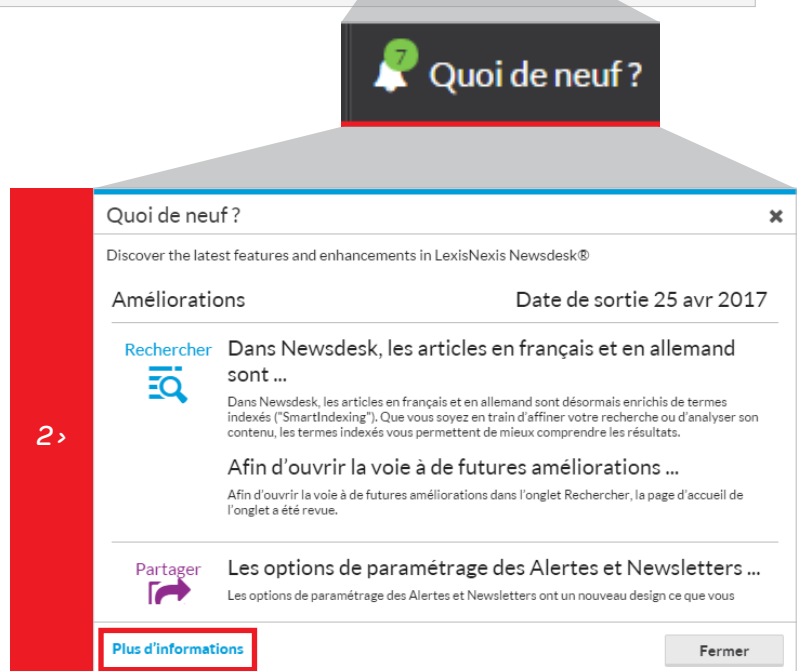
7

Quoi de neuf ?

2 ›

Quoi de neuf ?

✖

Discover the latest features and enhancements in LexisNexis Newsdesk®

Améliorations

Date de sortie 25 avr 2017

Rechercher

Dans Newsdesk, les articles en français et en allemand sont ...

Dans Newsdesk, les articles en français et en allemand sont désormais enrichis de termes indexés ("SmartIndexing"). Que vous soyez en train d'affiner votre recherche ou d'analyser son contenu, les termes indexés vous permettent de mieux comprendre les résultats.

Afin d'ouvrir la voie à de futures améliorations ...

Afin d'ouvrir la voie à de futures améliorations dans l'onglet Rechercher, la page d'accueil de l'onglet a été revue.

Partager

Les options de paramétrage des Alertes et Newsletters ...

Les options de paramétrage des Alertes et Newsletters ont un nouveau design ce que vous

Plus d'informations

Fermer